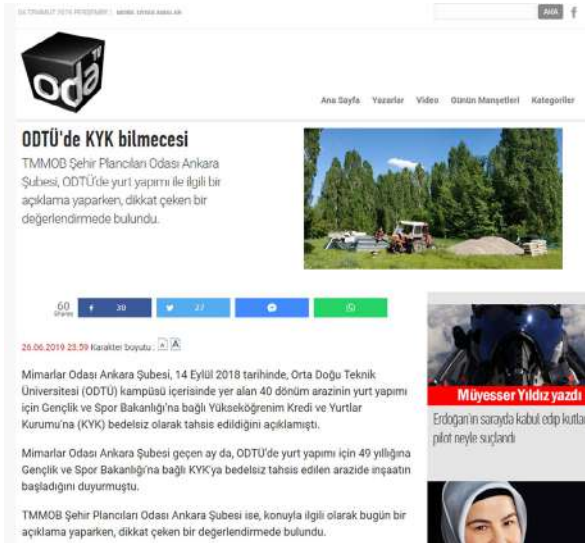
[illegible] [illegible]

ANA

oda tv

Ana Sayfa Yazarlar Video Günün Manşetleri Kategoriler

ODTÜ'de KYK bilmecesi

TMMOB Şehir Plancıları Odası Ankara Şubesi, ODTÜ'de yurt yapımı ile ilgili bir açıklama yaparken, dikkat çeken bir değerlendirmede bulundu.

60 Shares 30 27

26.06.2019 23:59 Karakter boyutu : A A

Mimarlar Odası Ankara Şubesi, 14 Eylül 2018 tarihinde, Orta Doğu Teknik Üniversitesi (ODTÜ) kampüsü içerisinde yer alan 40 dönüm arazinin yurt yapımı için Gençlik ve Spor Bakanlığı'na bağlı Yükseköğrenim Kredi ve Yurtlar Kurumu'na (KYK) bedelsiz olarak tahsis edildiğini açıklamıştı.

Mimarlar Odası Ankara Şubesi geçen ay da, ODTÜ'de yurt yapımı için 49 yıllığına Gençlik ve Spor Bakanlığı'na bağlı KYK'ya bedelsiz tahsis edilen arazide inşaatın başladığını duyurmuştu.

TMMOB Şehir Plancıları Odası Ankara Şubesi ise, konuyla ilgili olarak bugün bir açıklama yaparken, dikkat çeken bir değerlendirmede bulundu.

Müyesser Yıldız yazdı

Erdoğan'ın sarayda kabul edip kutla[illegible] pilot neyle suçlandı